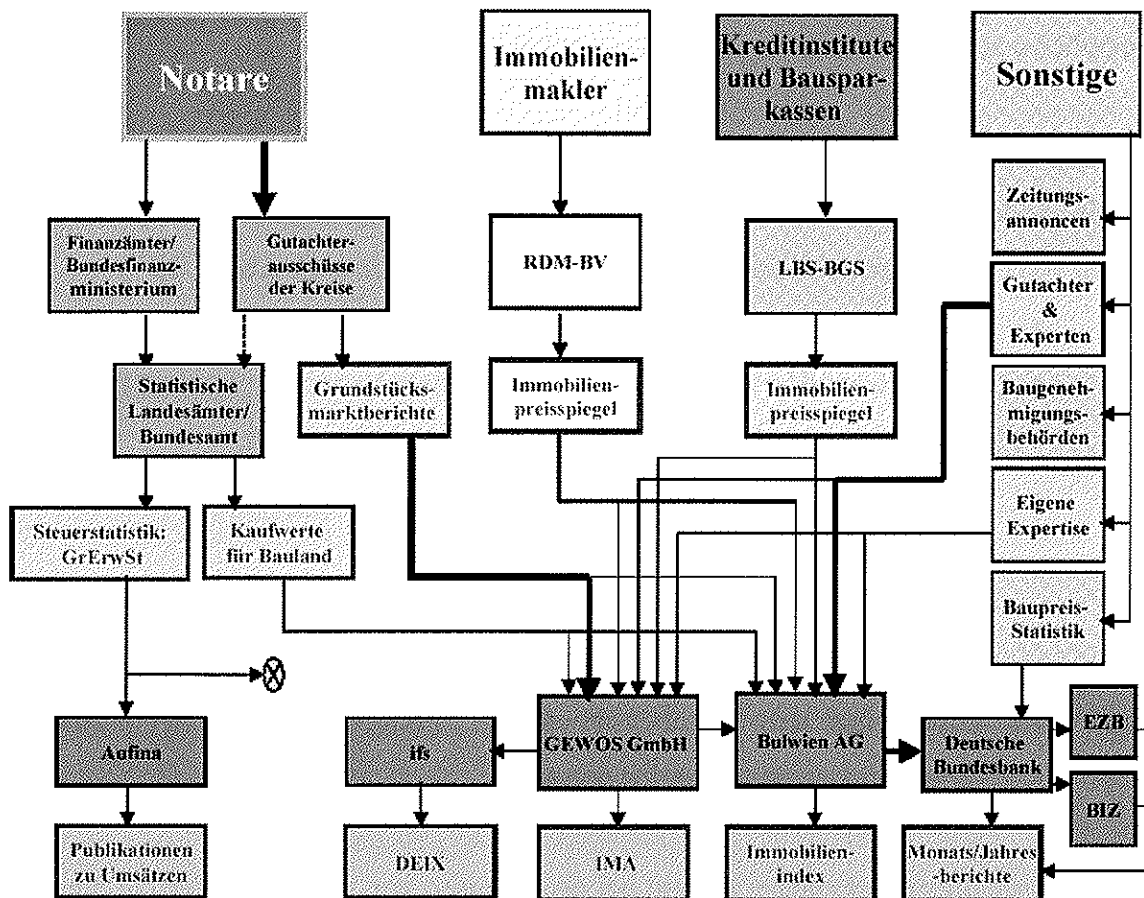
Notare

Immobilienmakler

Kreditinstitute und Bausparkassen

Sonstige

Zeitungsannoncen

Finanzämter/ Bundesfinanzministerium

Gutachterausschüsse der Kreise

RDM-BV

LBS-BGS

Gutachter & Experten

Statistische Landesämter/ Bundesamt

Grundstücksmarktberichte

Immobilienpreisspiegel

Immobilienpreisspiegel

Baugenehmigungsbehörden

Eigene Expertise

Steuerstatistik: GrErwSt

Kaufwerte für Bauland

Baupreis-Statistik

Aufina

ifs

GEWOS GmbH

Bulwien AG

Deutsche Bundesbank

EZB

BIZ

Publikationen zu Umsätzen

DEIX

IMA

Immobilienindex

Monats/Jahres-berichte